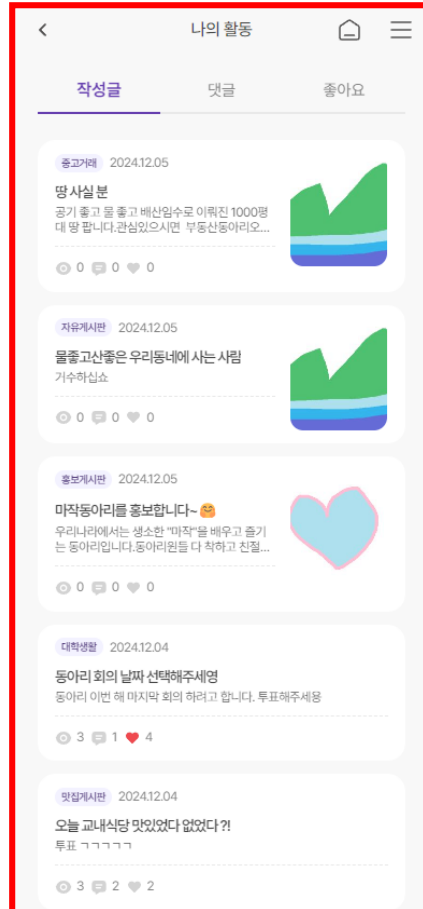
<
나의 활동

작성글
댓글
좋아요

중고거래 2024.12.05
땅 사실 분
공기 좋고 물 좋고 배산임수로 이뤄진 1000평대 땅 팝니다.관심있으시면 부동산동아리오...
0 0 0

자유게시판 2024.12.05
물좋고산좋은 우리동네에 사는 사람
거수하십쇼
0 0 0

홍보게시판 2024.12.05
마작동아리를 홍보합니다~ 🤗
우리나라에서는 생소한 "마작"을 배우고 즐기는 동아리입니다.동아리원들 다 착하고 친절...
0 0 0

대학생활 2024.12.04
동아리 회의 날짜 선택해주세영
동아리 이번 해 마지막 회의 하려고 합니다. 투표해주세용
3 1 4

맛집게시판 2024.12.04
오늘 교내식당 맛있었다 없었다 ?!
투표 ㄱㄱㄱㄱㄱ
3 2 2